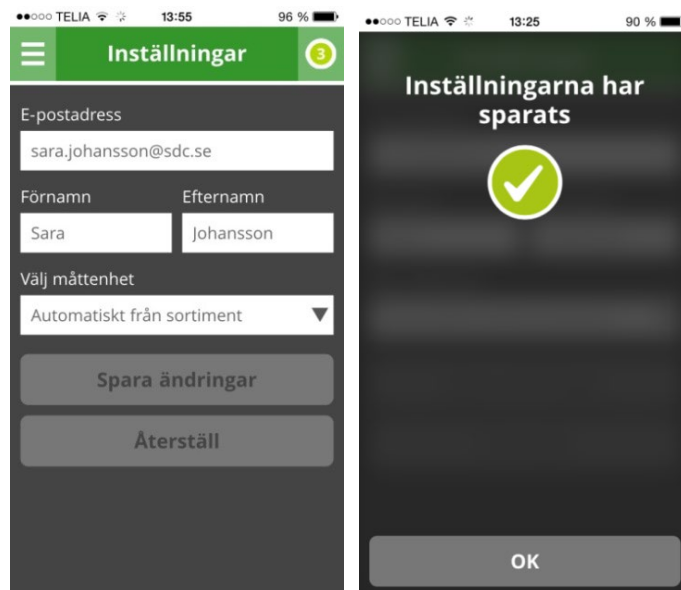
●●○○○ TELIA 13:55 96 %

Inställningar 3

E-postadress

sara.johansson@sdc.se

Förnamn

Sara

Efternamn

Johansson

Välj måttenhet

Automatiskt från sortiment

Spara ändringar

Återställ

●●○○○ TELIA 13:25 90 %

Inställningarna har sparats

OK